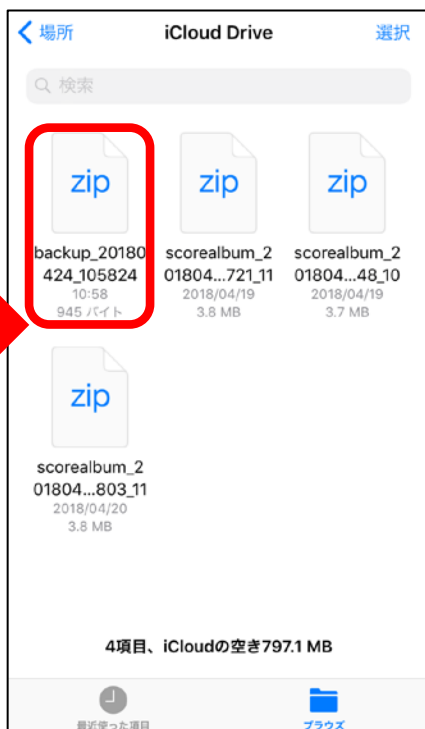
< 場所 iCloud Drive 選択

検索

zip
backup_20180424_105824
10:58
945 バイト

zip
scorealbum_201804...721_11
2018/04/19
3.8 MB

zip
scorealbum_201804...48_10
2018/04/19
3.7 MB

zip
scorealbum_201804...803_11
2018/04/20
3.8 MB

4項目、iCloudの空き797.1 MB

最近使った項目
ブラウズ